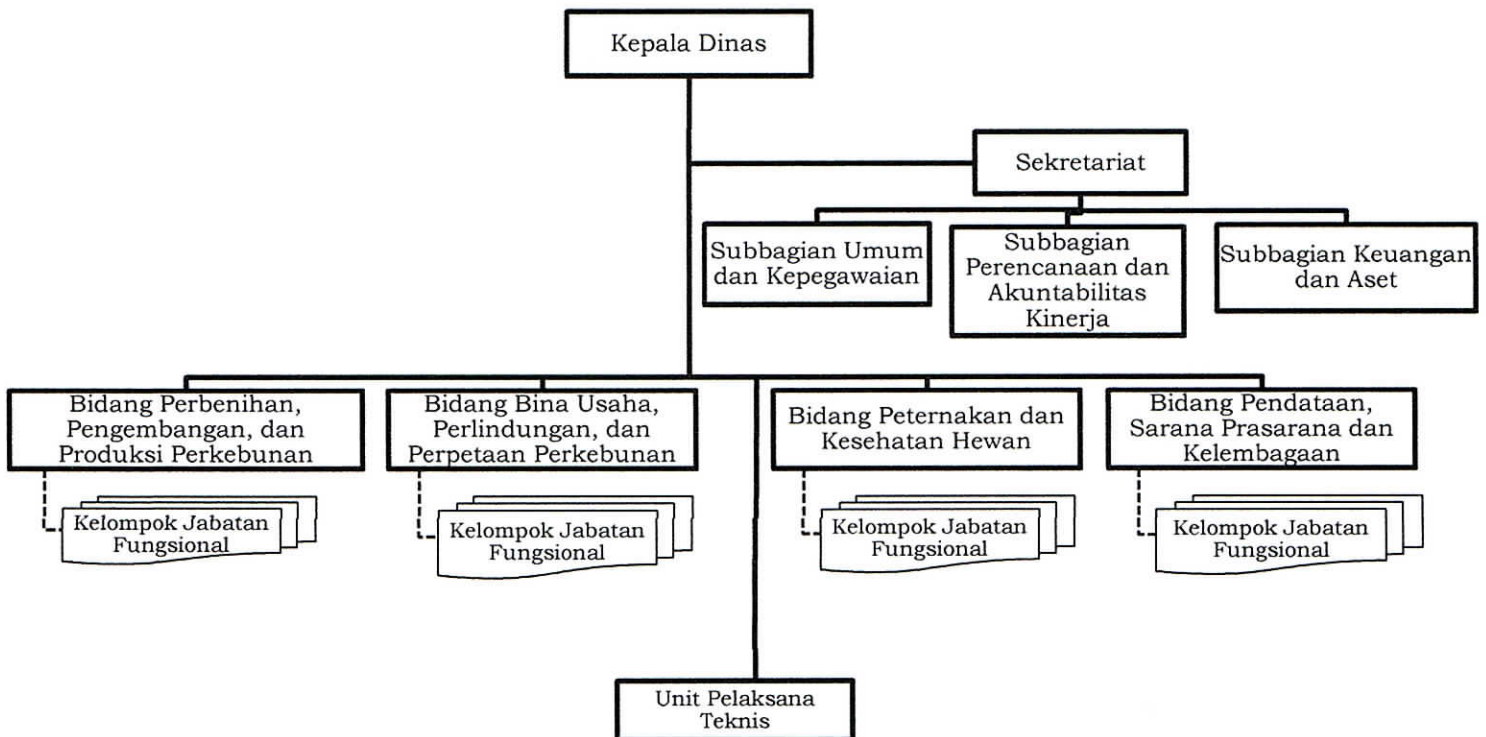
Kepala Dinas

Sekretariat

Subbagian Umum dan Kepegawaian

Subbagian Perencanaan dan Akuntabilitas Kinerja

Subbagian Keuangan dan Aset

Bidang Perbenihan, Pengembangan, dan Produksi Perkebunan

Kelompok Jabatan Fungsional

Bidang Bina Usaha, Perlindungan, dan Perpetaan Perkebunan

Kelompok Jabatan Fungsional

Bidang Peternakan dan Kesehatan Hewan

Kelompok Jabatan Fungsional

Bidang Pendataan, Sarana Prasarana dan Kelembagaan

Kelompok Jabatan Fungsional

Unit Pelaksana Teknis